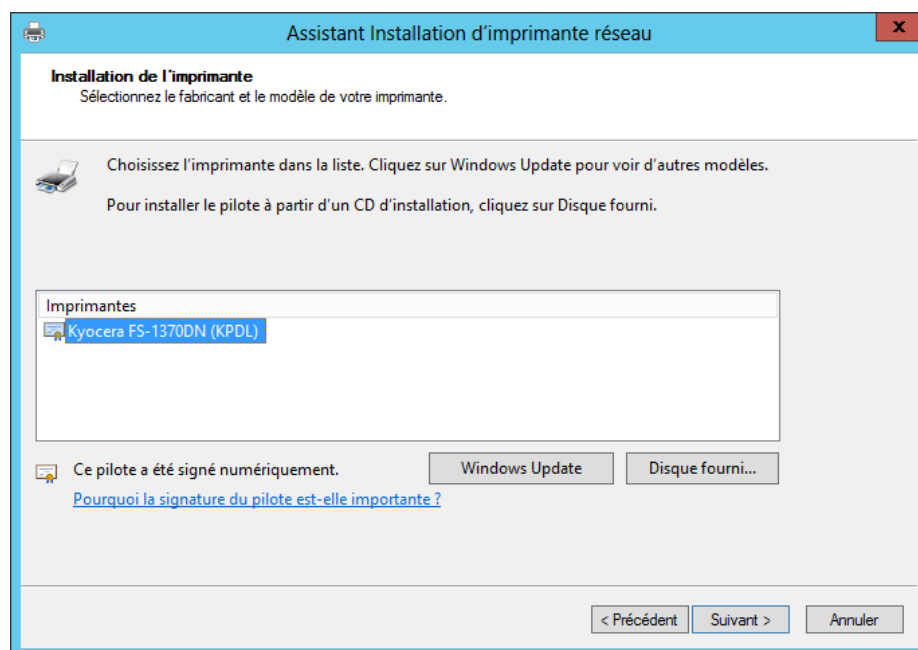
Assistant Installation d'imprimante réseau

x

Installation de l'imprimante
Sélectionnez le fabricant et le modèle de votre imprimante.

Choisissez l'imprimante dans la liste. Cliquez sur Windows Update pour voir d'autres modèles.

Pour installer le pilote à partir d'un CD d'installation, cliquez sur Disque fourni.

Imprimantes
Kyocera FS-1370DN (KPDL)

Ce pilote a été signé numériquement.

Windows Update

Disque fourni...

Pourquoi la signature du pilote est-elle importante ?

< Précédent

Suivant >

Annuler